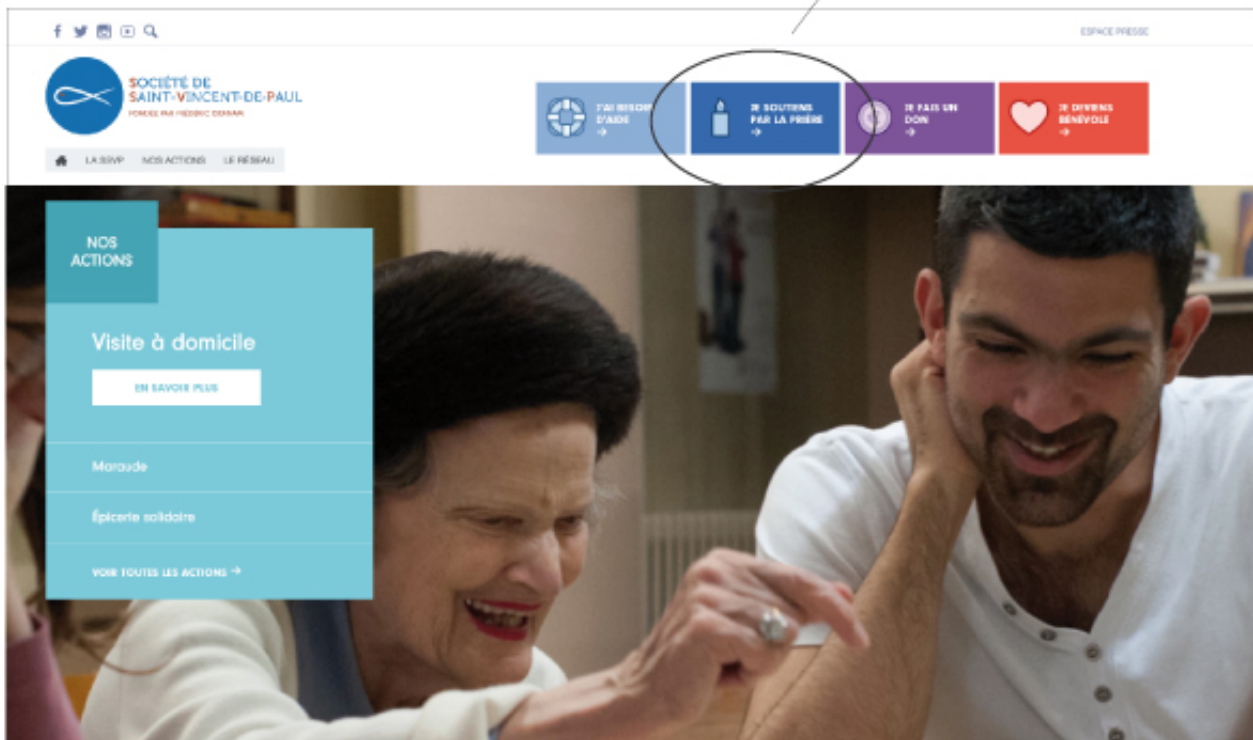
ESPACE PRESSE

SOCIÉTÉ DE SAINT-VINCENT-DE-PAUL
FONDÉE PAR FRÉDÉRIC OZANAM

LA SSVP NOS ACTIONS LE RÉSEAU

J'AI BESOIN D'AIDE →

JE SOUTIENS PAR LA PRIÈRE →

JE FAIS UN DON →

JE DEVIENS BÉNÉVOLE →

NOS ACTIONS

Visite à domicile

EN SAVOIR PLUS

Maraude

Épicerie solidaire

VOIR TOUTES LES ACTIONS →